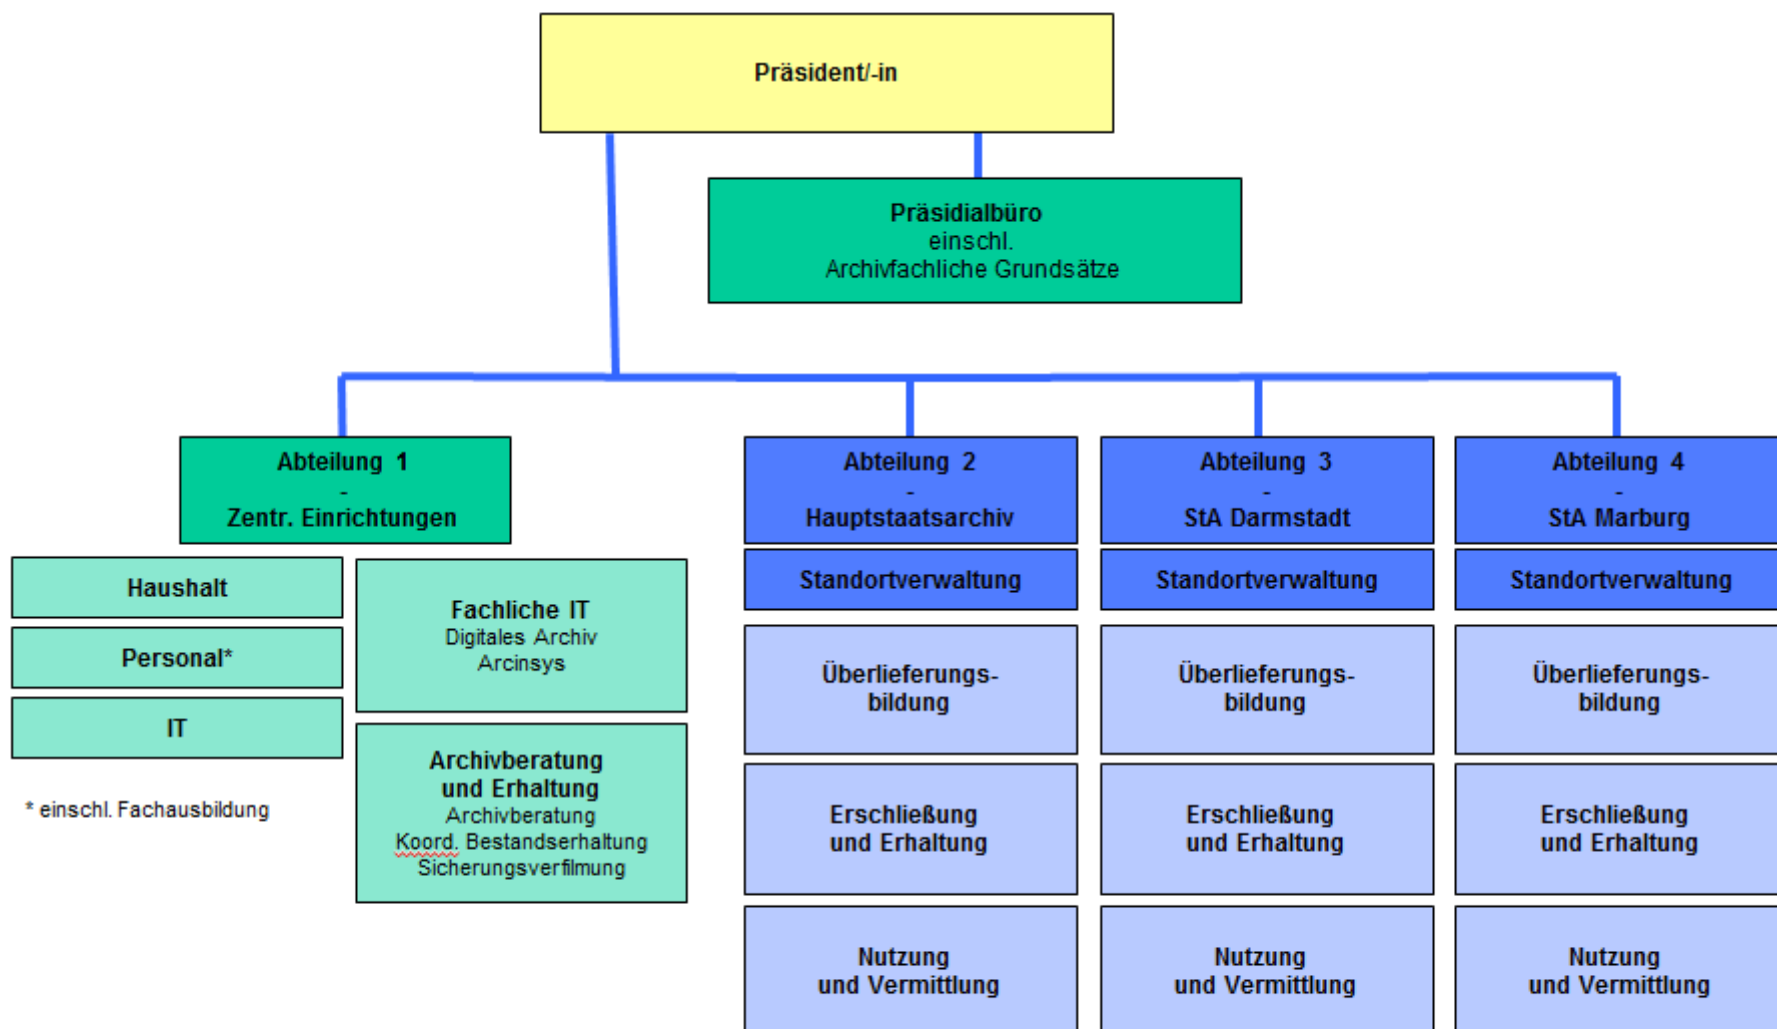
Präsident/-in

Präsidialbüro
einschl.
Archivfachliche Grundsätze

Abteilung 1
-
Zentr. Einrichtungen

Haushalt

Personal*

IT

* einschl. Fachausbildung

Fachliche IT
Digitales Archiv
Arcinsys

Archivberatung und Erhaltung
Archivberatung
Koord. Bestandserhaltung
Sicherungsverfilmung

Abteilung 2
-
Hauptstaatsarchiv

Standortverwaltung

Überlieferungsbildung

Erschließung und Erhaltung

Nutzung und Vermittlung

Abteilung 3
-
StA Darmstadt

Standortverwaltung

Überlieferungsbildung

Erschließung und Erhaltung

Nutzung und Vermittlung

Abteilung 4
-
StA Marburg

Standortverwaltung

Überlieferungsbildung

Erschließung und Erhaltung

Nutzung und Vermittlung